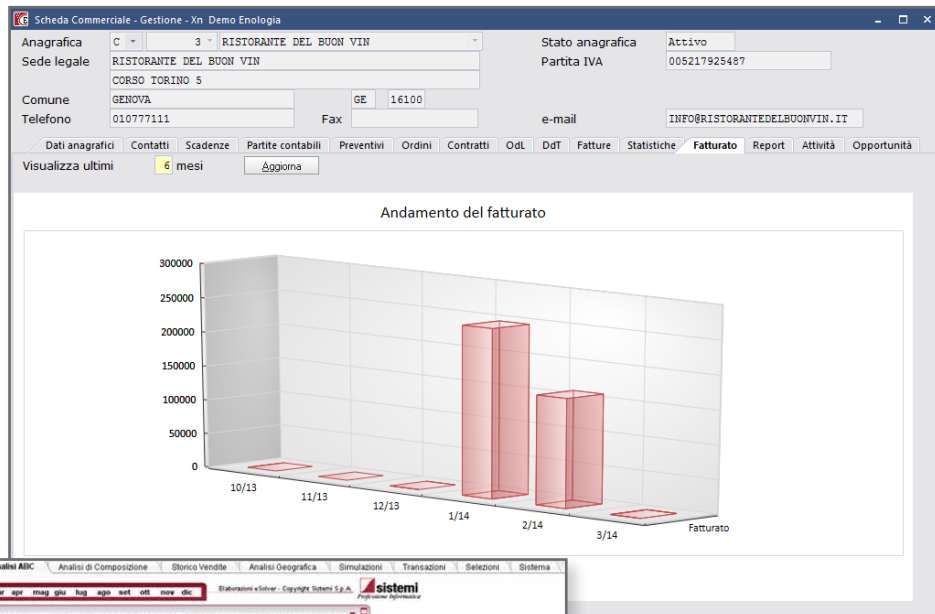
Scheda Commerciale - Gestione - Xn Demo Enologia

Anagrafica C 3 RISTORANTE DEL BUON VIN
Stato anagrafica Attivo
Sede legale RISTORANTE DEL BUON VIN
CORSO TORINO 5
Partita IVA 00521792548​7
Comune GENOVA GE 16100
Telefono 010777111
Fax
e-mail INFO@RISTORANTEDELBUONVIN.IT

Dati anagrafici | Contatti | Scadenze | Partite contabili | Preventivi | Ordini | Contratti | OdL | DdT | Fatture | Statistiche | Fatturato | Report | Attività | Opportunità

Visualizza ultimi 6 mesi Aggiorna

Andamento del fatturato

300000
250000
200000
150000
100000
50000
0

10/13
11/13
12/13
1/14
2/14
3/14
Fatturato

alisi ABC | Analisi di Composizione | Storico Vendite | Analisi Geografica | Simulazioni | Transazioni | Selezioni | Sistema

ar apr mag giu lug ago set ott nov dic

Elaborazioni eSolver - Copyright Sistemi S.p.A.
sistemi
Professione Informatica